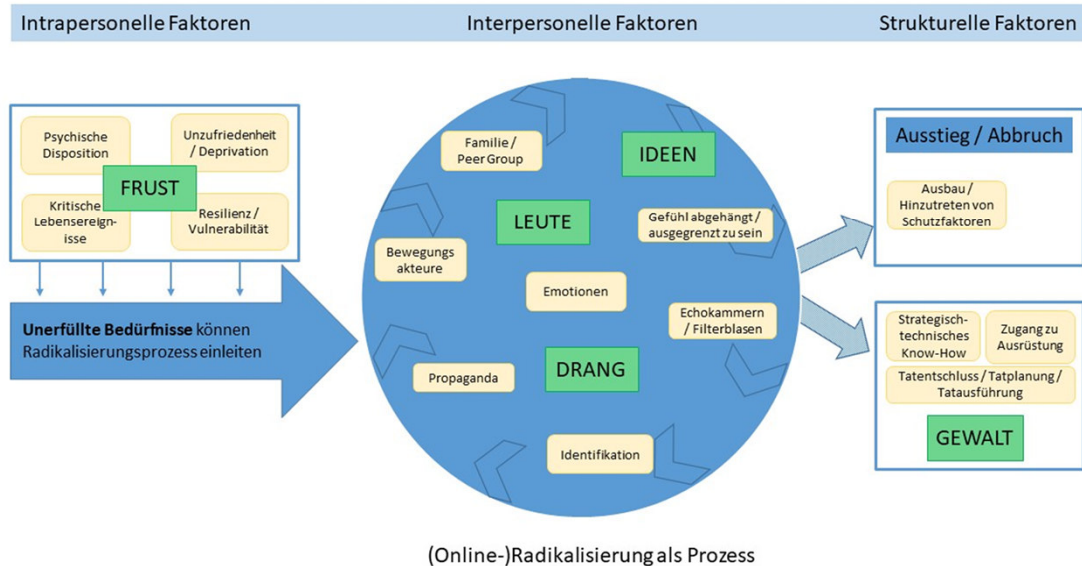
Intrapersonelle Faktoren

Interpersonelle Faktoren

Strukturelle Faktoren

Psychische Disposition

Unzufriedenheit / Deprivation

FRUST

Kritische Lebensereignisse

Resilienz / Vulnerabilität

**Unerfüllte Bedürfnisse** können Radikalisierungsprozess einleiten

Familie / Peer Group

IDEEN

LEUTE

Gefühl abgehängt / ausgegrenzt zu sein

Bewegungs akteure

Emotionen

Echokammern / Filterblasen

DRANG

Propaganda

Identifikation

Ausstieg / Abbruch

Ausbau / Hinzutreten von Schutzfaktoren

Strategisch-technisches Know-How

Zugang zu Ausrüstung

Tatentschluss / Tatplanung / Tatausführung

GEWALT

(Online-)Radikalisierung als Prozess